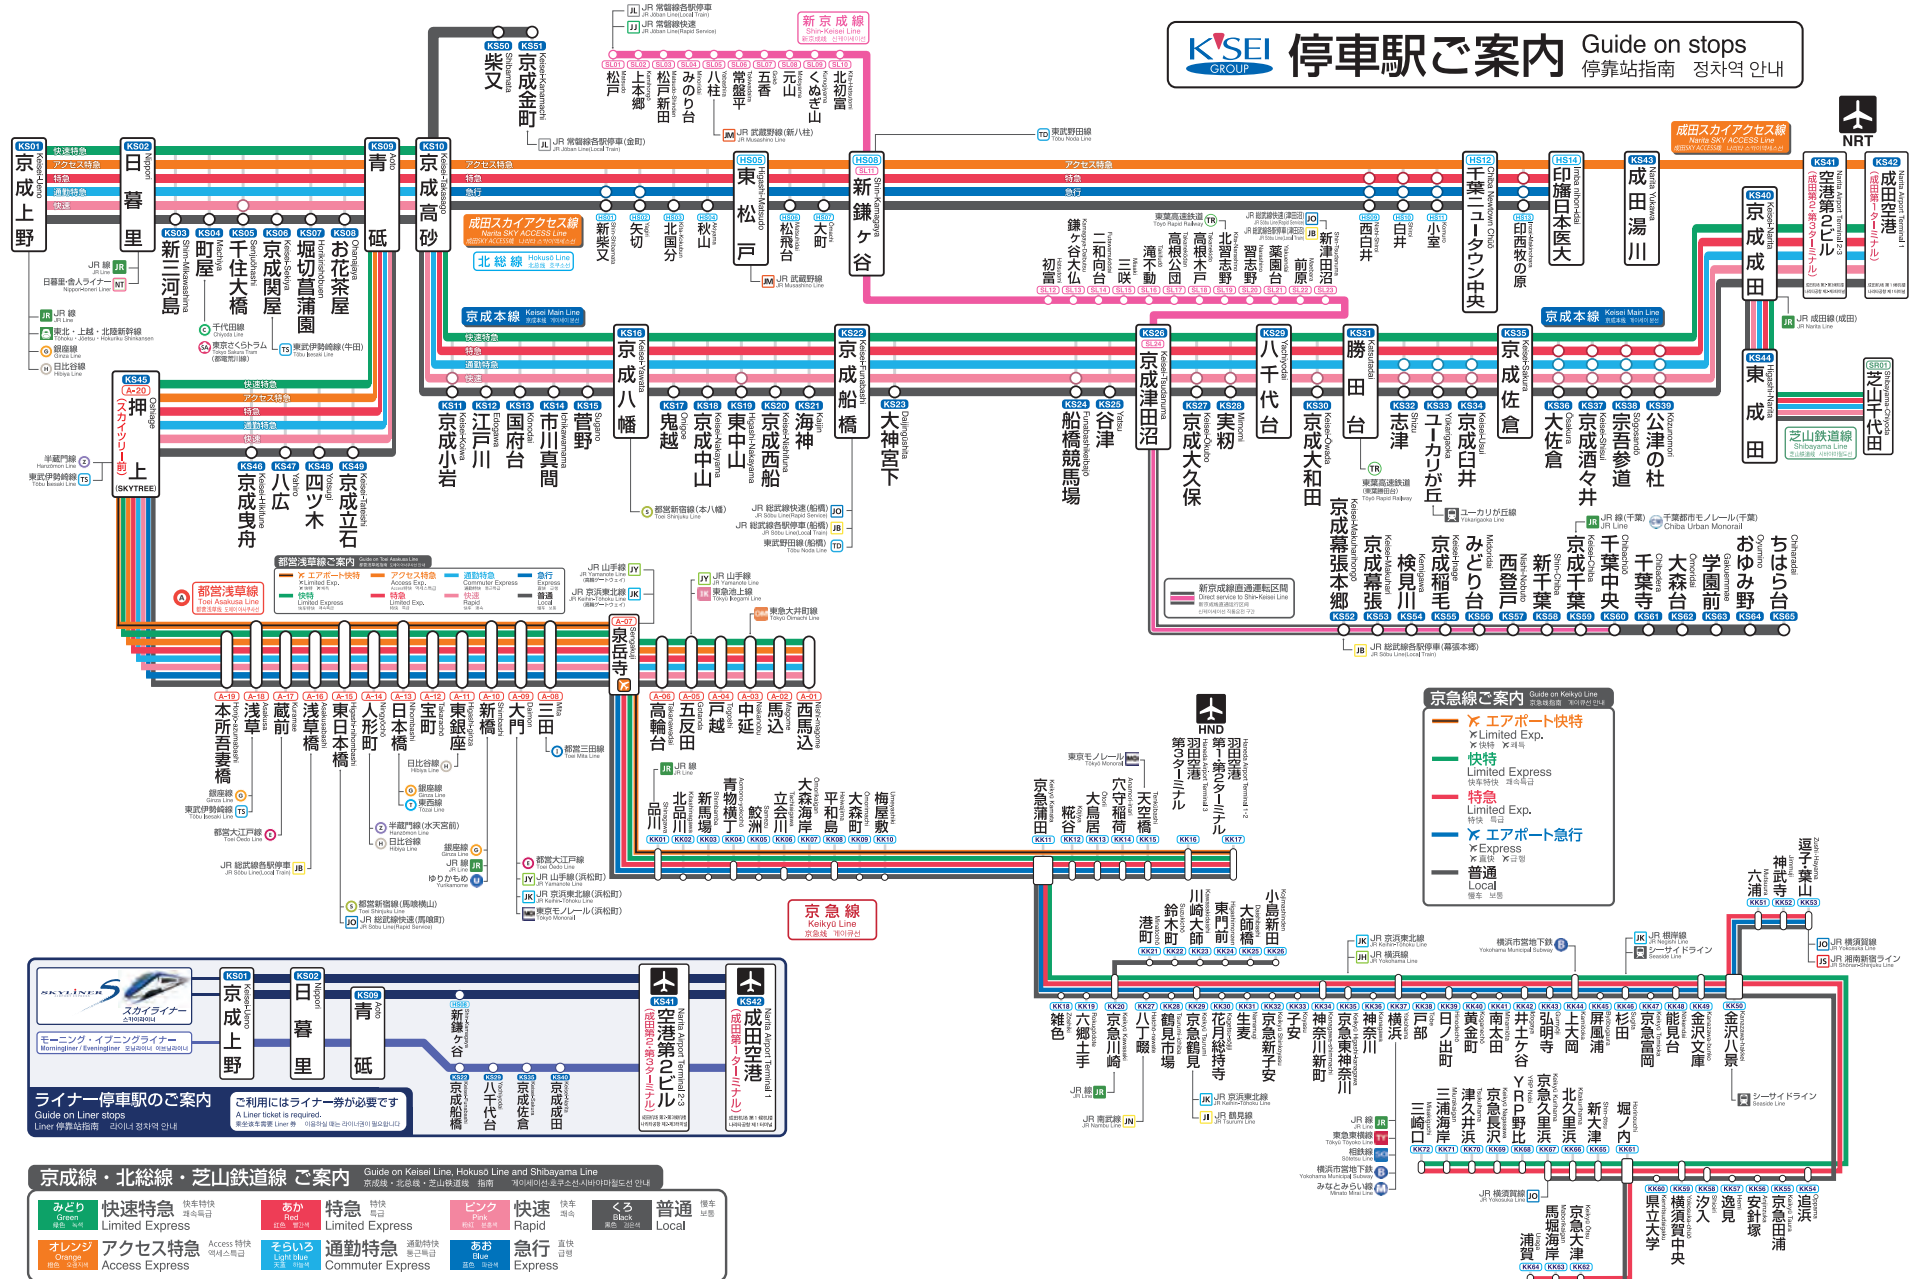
KEISEI GROUP 停車駅ご案内 Guide on stops 停靠站指南 정차역 안내

KS01 京成上野 Keisei-Ueno
KS02 日暮里 Nippori
KS03 新三河島
KS04 町屋 Machiya
KS05 千住大橋 Senju-ohashi
KS06 京成関屋 Keisei-Sekiya
KS07 堀切菖蒲園 Horikiri-shobuen
KS08 お花茶屋 Ohanajaya
KS09 青砥 Aoto
KS10 京成高砂 Keisei-Takasago

快速特急 アクセス特急 特急 通勤特急 快速

JR 線 JR Line
日暮里・舎人ライナー Nippori-toneri Liner
東北・上越・北陸新幹線
銀座線 Ginza Line
日比谷線 Hibiya Line
千代田線 Chiyoda Line
東京さくらトラム(都電荒川線) Tokyo Sakura Tram
東武伊勢崎線(牛田) Tobu Isesaki Line

KS45 A-20 押上(スカイツリー前) Oshiage (SKYTREE)
半蔵門線 Hanzomon Line
東武伊勢崎線 Tobu Isesaki Line
KS46 京成曳舟 Keisei-Hikifune
KS47 八広 Yahiro
KS48 四ツ木 Yotsugi
KS49 京成立石 Keisei-Tateishi

KS50 柴又 Shibamata
KS51 京成金町 Keisei-Kanamachi
JR 常磐線各駅停車(金町)

JL JR 常磐線各駅停車 JR Joban Line(Local Train)
JJ JR 常磐線快速 JR Joban Line(Rapid Service)
新京成線 Shin-Keisei Line
SL01 松戸 Matsudo
SL02 上本郷 Kamihongo
SL03 松戸新田 Matsudo-shinden
SL04 みのり台 Minoridai
SL05 八柱 Yabashira
SL06 常盤平 Tokiwadaira
SL07 五香 Gokou
SL08 元山 Motoyama
SL09 くぬぎ山 Kunugiyama
SL10 北初富 Kita-hatsutomi
JM JR 武蔵野線(新八柱)
TD 東武野田線 Tobu Noda Line

HS05 東松戸 Higashi-Matsudo
HS08 新鎌ヶ谷 Shin-Kamagaya
SL11
成田スカイアクセス線 Narita SKY ACCESS Line
北総線 Hokuso Line
HS01 新柴又
HS02 矢切
HS03 北国分
HS04 秋山
HS06 松飛台
HS07 大町
JM JR 武蔵野線 JR Musashino Line

鎌ヶ谷大仏 初富 二和向台 三咲 滝不動 高根公団 高根木戸 北習志野 習志野 薬園台 前原 新津田沼
SL12 SL13 SL14 SL15 SL16 SL17 SL18 SL19 SL20 SL21 SL22 SL23
東葉高速鉄道 Toyo Rapid Railway
JR 総武線快速(津田沼) JR 総武線各駅停車(津田沼)
JO JB

HS09 西白井
HS10 白井
HS11 小室
HS12 千葉ニュータウン中央 Chiba Newtown Chuo
HS13 印西牧の原
HS14 印旛日本医大 Imba Nihon-idai
KS43 成田湯川 Narita Yukawa
KS41 空港第2ビル(成田第2・第3ターミナル) Narita Airport Terminal 2·3
KS42 成田空港(成田第1ターミナル) Narita Airport Terminal 1
NRT
KS40 京成成田 Keisei-Narita
JR 成田線(成田) JR Narita Line
KS44 東成田 Higashi-Narita
SR01 芝山千代田 Shibayama-Chiyoda
芝山鉄道線 Shibayama Line

京成本線 Keisei Main Line
KS11 京成小岩 Keisei-Koiwa
KS12 江戸川 Edogawa
KS13 国府台 Konodai
KS14 市川真間 Ichikawamama
KS15 菅野 Sugano
KS16 京成八幡 Keisei-Yawata
KS17 鬼越 Onigoe
KS18 京成中山 Keisei-Nakayama
KS19 東中山 Higashi-Nakayama
KS20 京成西船 Keisei-Nishifuna
KS21 海神 Kaijin
KS22 京成船橋 Keisei-Funabashi
KS23 大神宮下 Daijingushita
KS24 船橋競馬場 Funabashikeibajo
KS25 谷津 Yatsu
KS26 京成津田沼 Keisei-Tsudanuma
SL24
KS27 京成大久保 Keisei-Okubo
KS28 実籾 Mimomi
KS29 八千代台 Yachiyodai
KS30 京成大和田 Keisei-Owada
KS31 勝田台 Katsutadai
KS32 志津 Shizu
KS33 ユーカリが丘 Yukarigaoka
KS34 京成臼井 Keisei-Usui
KS35 京成佐倉 Keisei-Sakura
KS36 大佐倉 Osakura
KS37 京成酒々井 Keisei-Shisui
KS38 宗吾参道 Sogosando
KS39 公津の杜 Kozunomori
東葉高速鉄道(東葉勝田台)
ユーカリが丘線 Yukarigaoka Line
都営新宿線(本八幡) Toei Shinjuku Line
JR 総武線快速(船橋) JO
JR 総武線各駅停車(船橋) JB
東武野田線(船橋) TD
JR 線(千葉) 千葉都市モノレール(千葉) Chiba Urban Monorail

KS52 京成幕張本郷 Keisei-Makuharihongo
KS53 京成幕張 Keisei-Makuhari
KS54 検見川 Kemigawa
KS55 京成稲毛 Keisei-Inage
KS56 みどり台 Midoridai
KS57 西登戸 Nishi-Noborito
KS58 新千葉 Shin-Chiba
KS59 京成千葉 Keisei-Chiba
KS60 千葉中央 Chiba-Chuo
KS61 千葉寺 Chibadera
KS62 大森台 Omoridai
KS63 学園前 Gakuemmae
KS64 おゆみ野 Oyumino
KS65 ちはら台 Chiharadai
新京成線直通運転区間 Direct service to Shin-Keisei Line
JB JR 総武線各駅停車(幕張本郷)

都営浅草線ご案内 Guide on Toei Asakusa Line
エアポート快特 アクセス特急 通勤特急 急行 快特 特急 快速 普通
都営浅草線 Toei Asakusa Line
JR 山手線 JY
JR 京浜東北線 JK
A-07 泉岳寺 Sengakuji
JR 山手線 東急池上線 Tokyu Ikegami Line
東急大井町線 Tokyu Oimachi Line

A-19 本所吾妻橋 A-18 浅草 A-17 蔵前 A-16 浅草橋 A-15 東日本橋 A-14 人形町 A-13 日本橋 A-12 宝町 A-11 東銀座 A-10 新橋 A-09 大門 A-08 三田
A-06 高輪台 A-05 五反田 A-04 戸越 A-03 中延 A-02 馬込 A-01 西馬込
都営三田線 Toei Mita Line
銀座線 東武伊勢崎線 都営大江戸線 JR 総武線各駅停車 日比谷線 銀座線 東西線 半蔵門線(水天宮前) 日比谷線 銀座線 JR 線 ゆりかもめ 都営大江戸線 JR 山手線(浜松町) JR 京浜東北線(浜松町) 東京モノレール(浜松町) 都営新宿線(馬喰横山) JR 総武線快速(馬喰町)

HND
羽田空港第1・第2ターミナル Haneda Airport Terminal 1·2
羽田空港第3ターミナル Haneda Airport Terminal 3
東京モノレール Tokyo Monorail
JR 線
KK01 品川 KK02 北品川 KK03 新馬場 KK04 青物横丁 KK05 鮫洲 KK06 立会川 KK07 大森海岸 KK08 平和島 KK09 大森町 KK10 梅屋敷
KK11 京急蒲田 KK12 糀谷 KK13 大鳥居 KK14 穴守稲荷 KK15 天空橋 KK16 KK17
京急線 Keikyu Line
KK21 港町 KK22 鈴木町 KK23 川崎大師 KK24 東門前 KK25 大師橋 KK26 小島新田

京急線ご案内 Guide on Keikyu Line
エアポート快特 Limited Exp.
快特 Limited Express
特急 Limited Exp.
エアポート急行 Express
普通 Local

KK18 雑色 KK19 六郷土手 KK20 京急川崎 KK27 八丁畷 KK28 鶴見市場 KK29 京急鶴見 KK30 花月総持寺 KK31 生麦 KK32 京急新子安 KK33 子安 KK34 神奈川新町 KK35 京急東神奈川 KK36 神奈川 KK37 横浜 KK38 戸部 KK39 日ノ出町 KK40 黄金町 KK41 南太田 KK42 井土ケ谷 KK43 弘明寺 KK44 上大岡 KK45 屏風浦 KK46 杉田 KK47 京急富岡 KK48 能見台 KK49 金沢文庫 KK50 金沢八景
KK51 六浦 KK52 神武寺 KK53 逗子・葉山
JR 京浜東北線 JR 横浜線 横浜市営地下鉄 JR 根岸線 シーサイドライン JR 横須賀線 JR 湘南新宿ライン
JR 線 JR 南武線 JR 京浜東北線 JR 鶴見線 JR 線 東急東横線 相鉄線 横浜市営地下鉄 みなとみらい線 シーサイドライン
KK72 三崎口 KK71 三浦海岸 KK70 津久井浜 KK69 京急長沢 KK68 YRP野比 KK67 京急久里浜 KK66 北久里浜 KK65 新大津 KK64 堀ノ内 KK61
KK60 県立大学 KK59 横須賀中央 KK58 汐入 KK57 逸見 KK56 安針塚 KK55 京急田浦 KK54 追浜
JR 横須賀線 KK64 浦賀 KK63 馬堀海岸 KK62 京急大津

SKYLINER スカイライナー
モーニング・イブニングライナー Morningliner / Eveningliner
KS01 京成上野 KS02 日暮里 KS09 青砥 HS08 新鎌ヶ谷 KS22 京成船橋 KS29 八千代台 KS35 京成佐倉 KS40 京成成田 KS41 空港第2ビル(成田第2・第3ターミナル) KS42 成田空港(成田第1ターミナル)
ライナー停車駅のご案内 Guide on Liner stops
ご利用にはライナー券が必要です A Liner ticket is required.

京成線・北総線・芝山鉄道線ご案内 Guide on Keisei Line, Hokuso Line and Shibayama Line
みどり Green 快速特急 Limited Express
あか Red 特急 Limited Express
ピンク Pink 快速 Rapid
くろ Black 普通 Local
オレンジ Orange アクセス特急 Access Express
そらいろ Light blue 通勤特急 Commuter Express
あお Blue 急行 Express